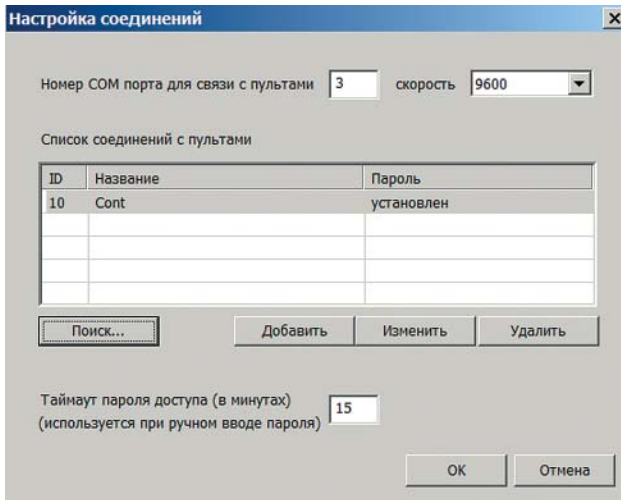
Настройка соединений

×

Номер COM порта для связи с пультами 3 скорость 9600

Список соединений с пультами

| ID | Название | Пароль |
|---|---|---|
| 10 | Cont | установлен |
| | | |
| | | |
| | | |
| | | |

Поиск... Добавить Изменить Удалить

Таймаут пароля доступа (в минутах) (используется при ручном вводе пароля) 15

OK Отмена